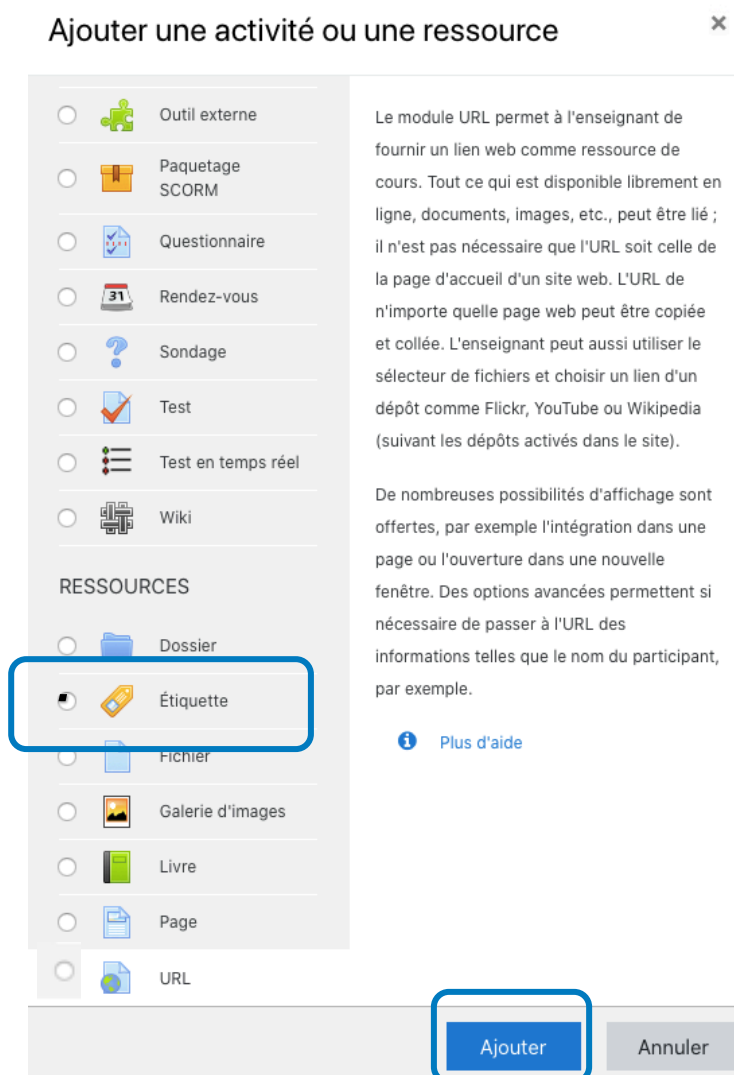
Ajouter une activité ou une ressource

×

Outil externe

Paquetage SCORM

Questionnaire

Rendez-vous

Sondage

Test

Test en temps réel

Wiki

RESSOURCES

Dossier

Étiquette

Fichier

Galerie d'images

Livre

Page

URL

Le module URL permet à l'enseignant de fournir un lien web comme ressource de cours. Tout ce qui est disponible librement en ligne, documents, images, etc., peut être lié ; il n'est pas nécessaire que l'URL soit celle de la page d'accueil d'un site web. L'URL de n'importe quelle page web peut être copiée et collée. L'enseignant peut aussi utiliser le sélecteur de fichiers et choisir un lien d'un dépôt comme Flickr, YouTube ou Wikipedia (suivant les dépôts activés dans le site).

De nombreuses possibilités d'affichage sont offertes, par exemple l'intégration dans une page ou l'ouverture dans une nouvelle fenêtre. Des options avancées permettent si nécessaire de passer à l'URL des informations telles que le nom du participant, par exemple.

Plus d'aide

Ajouter

Annuler